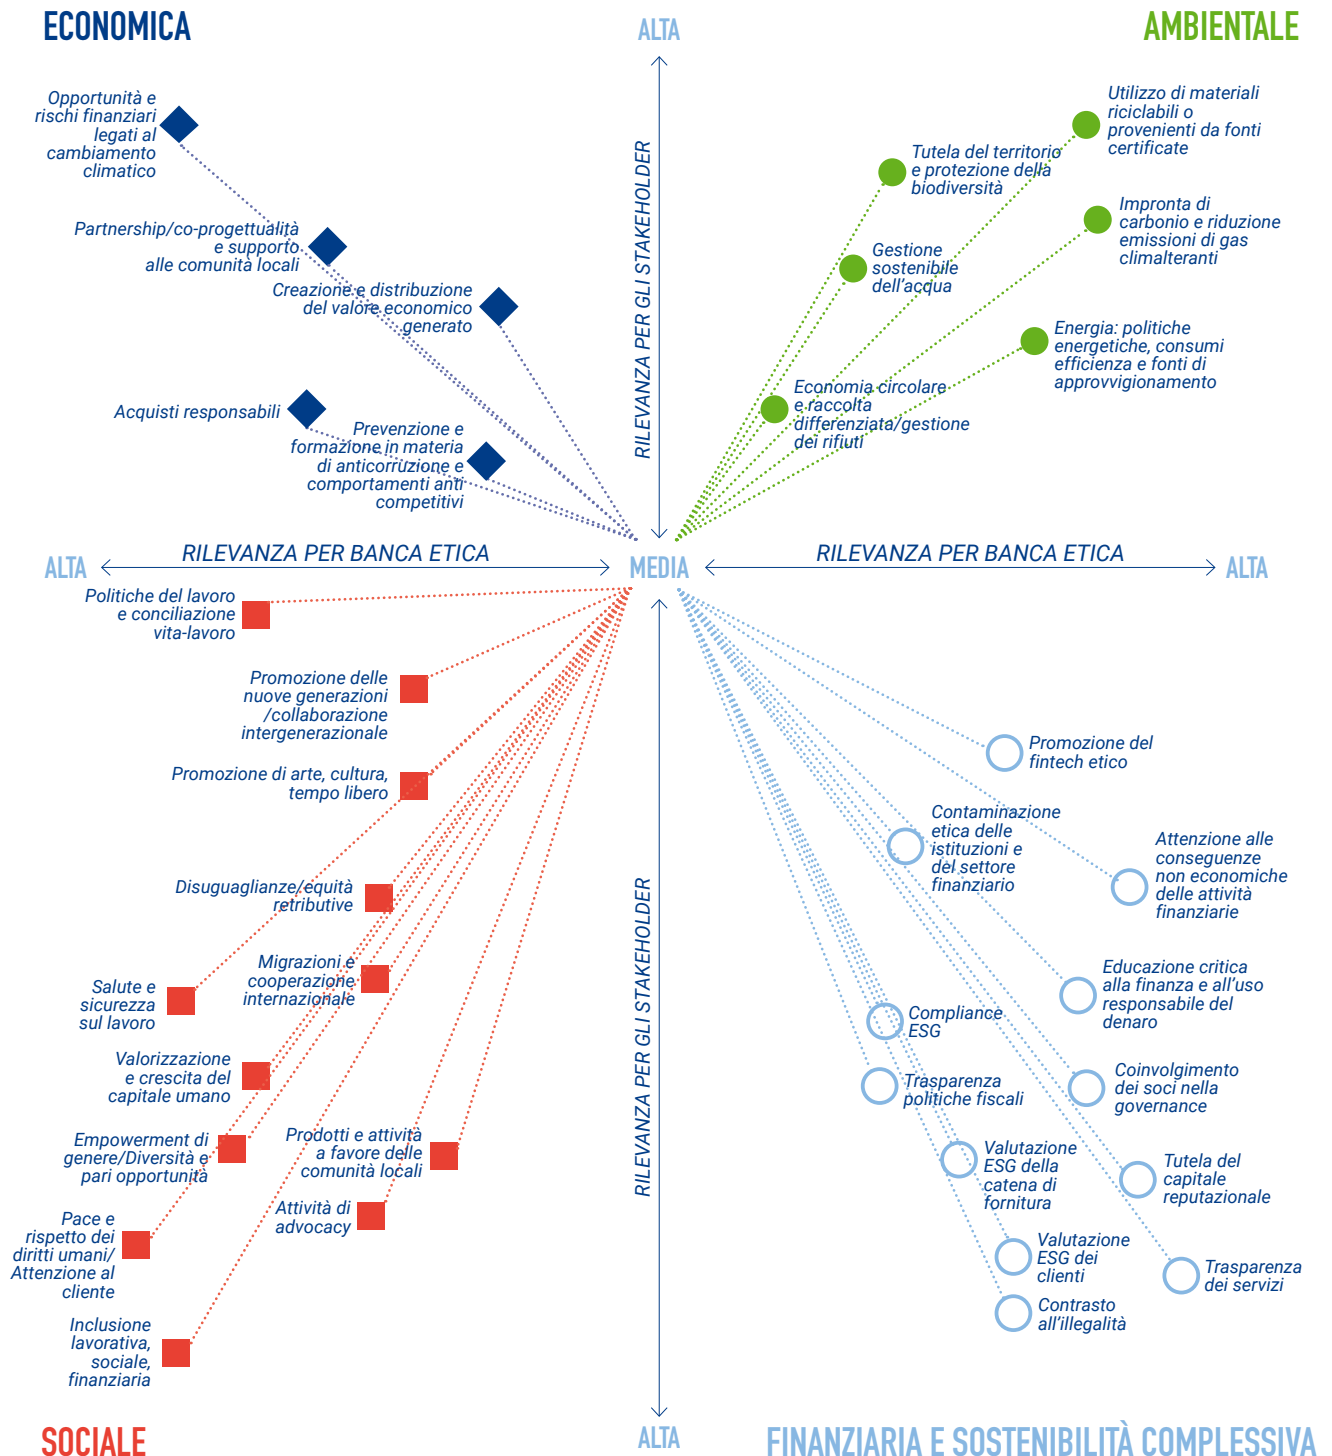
ECONOMICA

ALTA

AMBIENTALE

Opportunità e rischi finanziari legati al cambiamento climatico

Partnership/co-progettualità e supporto alle comunità locali

Creazione e distribuzione del valore economico generato

Acquisti responsabili

Prevenzione e formazione in materia di anticorruzione e comportamenti anti competitivi

RILEVANZA PER GLI STAKEHOLDER

Utilizzo di materiali riciclabili o provenienti da fonti certificate

Tutela del territorio e protezione della biodiversità

Impronta di carbonio e riduzione emissioni di gas climalteranti

Gestione sostenibile dell'acqua

Energia: politiche energetiche, consumi efficienza e fonti di approvvigionamento

Economia circolare e raccolta differenziata/gestione dei rifiuti

ALTA

RILEVANZA PER BANCA ETICA

MEDIA

RILEVANZA PER BANCA ETICA

ALTA

Politiche del lavoro e conciliazione vita-lavoro

Promozione delle nuove generazioni /collaborazione intergenerazionale

Promozione di arte, cultura, tempo libero

Disuguaglianze/equità retributive

Salute e sicurezza sul lavoro

Migrazioni e cooperazione internazionale

Valorizzazione e crescita del capitale umano

Empowerment di genere/Diversità e pari opportunità

Prodotti e attività a favore delle comunità locali

Attività di advocacy

Pace e rispetto dei diritti umani/ Attenzione al cliente

Inclusione lavorativa, sociale, finanziaria

RILEVANZA PER GLI STAKEHOLDER

Promozione del fintech etico

Contaminazione etica delle istituzioni e del settore finanziario

Attenzione alle conseguenze non economiche delle attività finanziarie

Educazione critica alla finanza e all'uso responsabile del denaro

Compliance ESG

Trasparenza politiche fiscali

Coinvolgimento dei soci nella governance

Valutazione ESG della catena di fornitura

Tutela del capitale reputazionale

Valutazione ESG dei clienti

Trasparenza dei servizi

Contrasto all'illegalità

SOCIALE

ALTA

FINANZIARIA E SOSTENIBILITÀ COMPLESSIVA